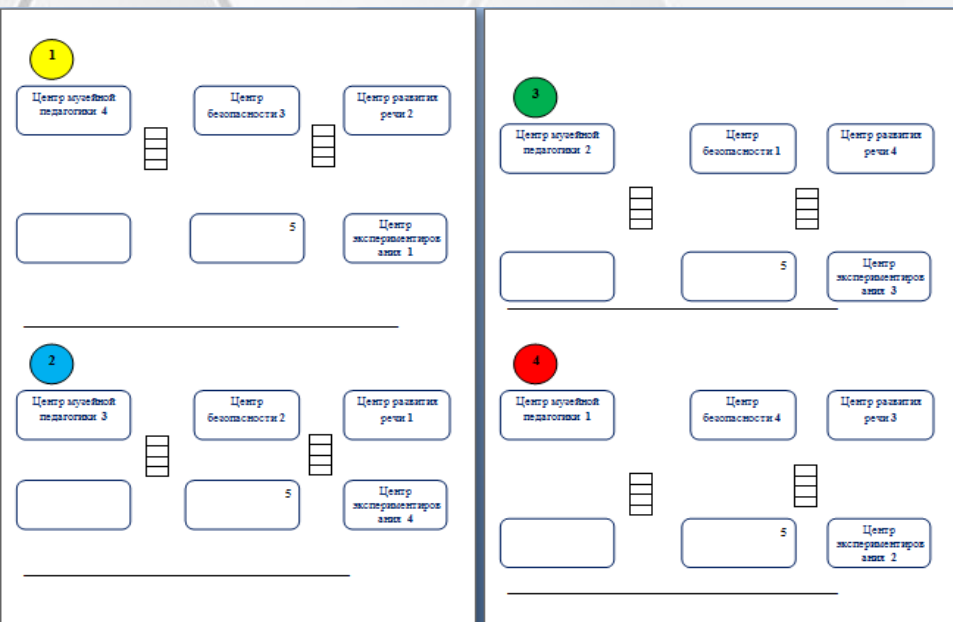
1

Центр музейной педагогики 4

Центр безопасности 3

Центр развития речи 2

5

Центр экспериментирования 1

2

Центр музейной педагогики 3

Центр безопасности 2

Центр развития речи 1

5

Центр экспериментирования 4

3

Центр музейной педагогики 2

Центр безопасности 1

Центр развития речи 4

5

Центр экспериментирования 3

4

Центр музейной педагогики 1

Центр безопасности 4

Центр развития речи 3

5

Центр экспериментирования 2